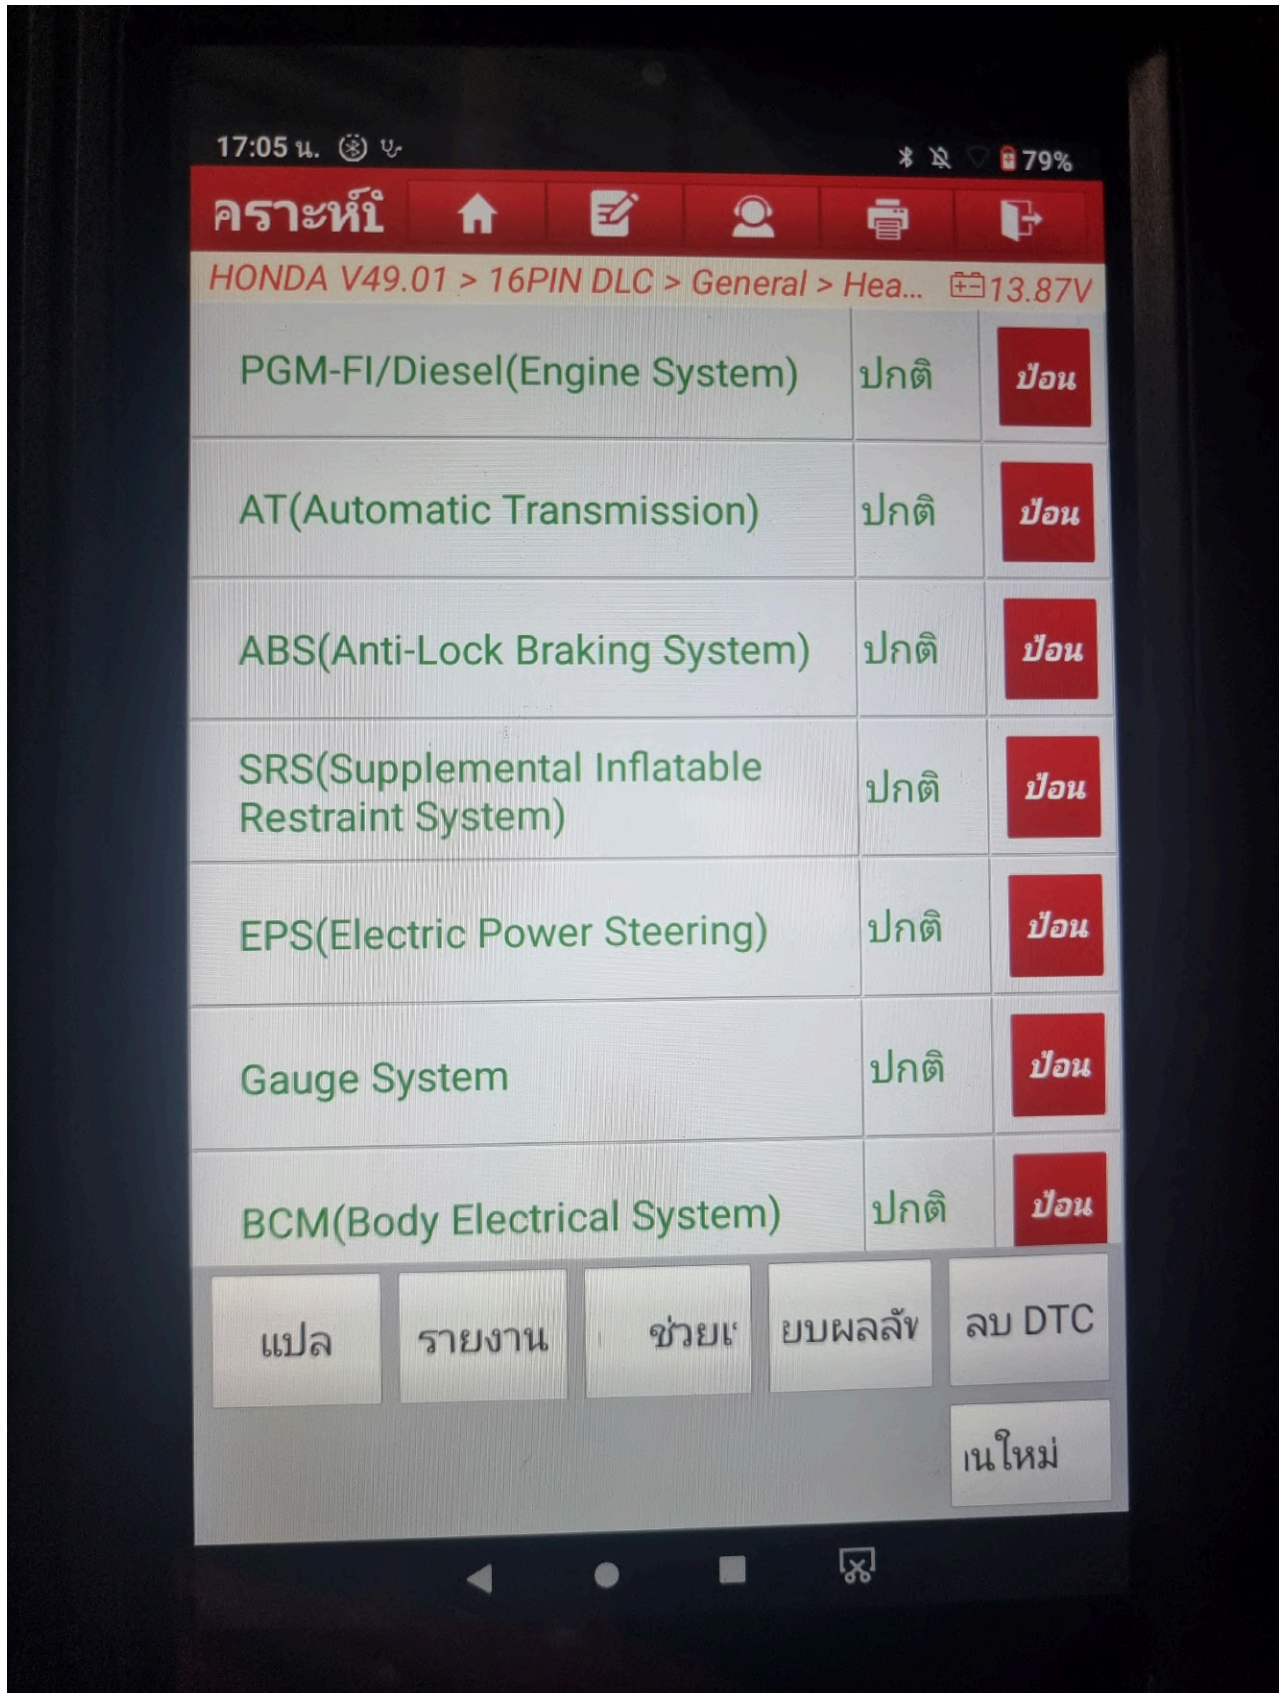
17:05 น.

79%

คราะห์ใ

HONDA V49.01 > 16PIN DLC > General > Hea... 13.87V

| | | |
|---|---|---|
| PGM-FI/Diesel(Engine System) | ปกติ | ป้อน |
| AT(Automatic Transmission) | ปกติ | ป้อน |
| ABS(Anti-Lock Braking System) | ปกติ | ป้อน |
| SRS(Supplemental Inflatable Restraint System) | ปกติ | ป้อน |
| EPS(Electric Power Steering) | ปกติ | ป้อน |
| Gauge System | ปกติ | ป้อน |
| BCM(Body Electrical System) | ปกติ | ป้อน |

แปล

รายงาน

ช่วยเ

ยบผลลัท

ลบ DTC

เนใหม่